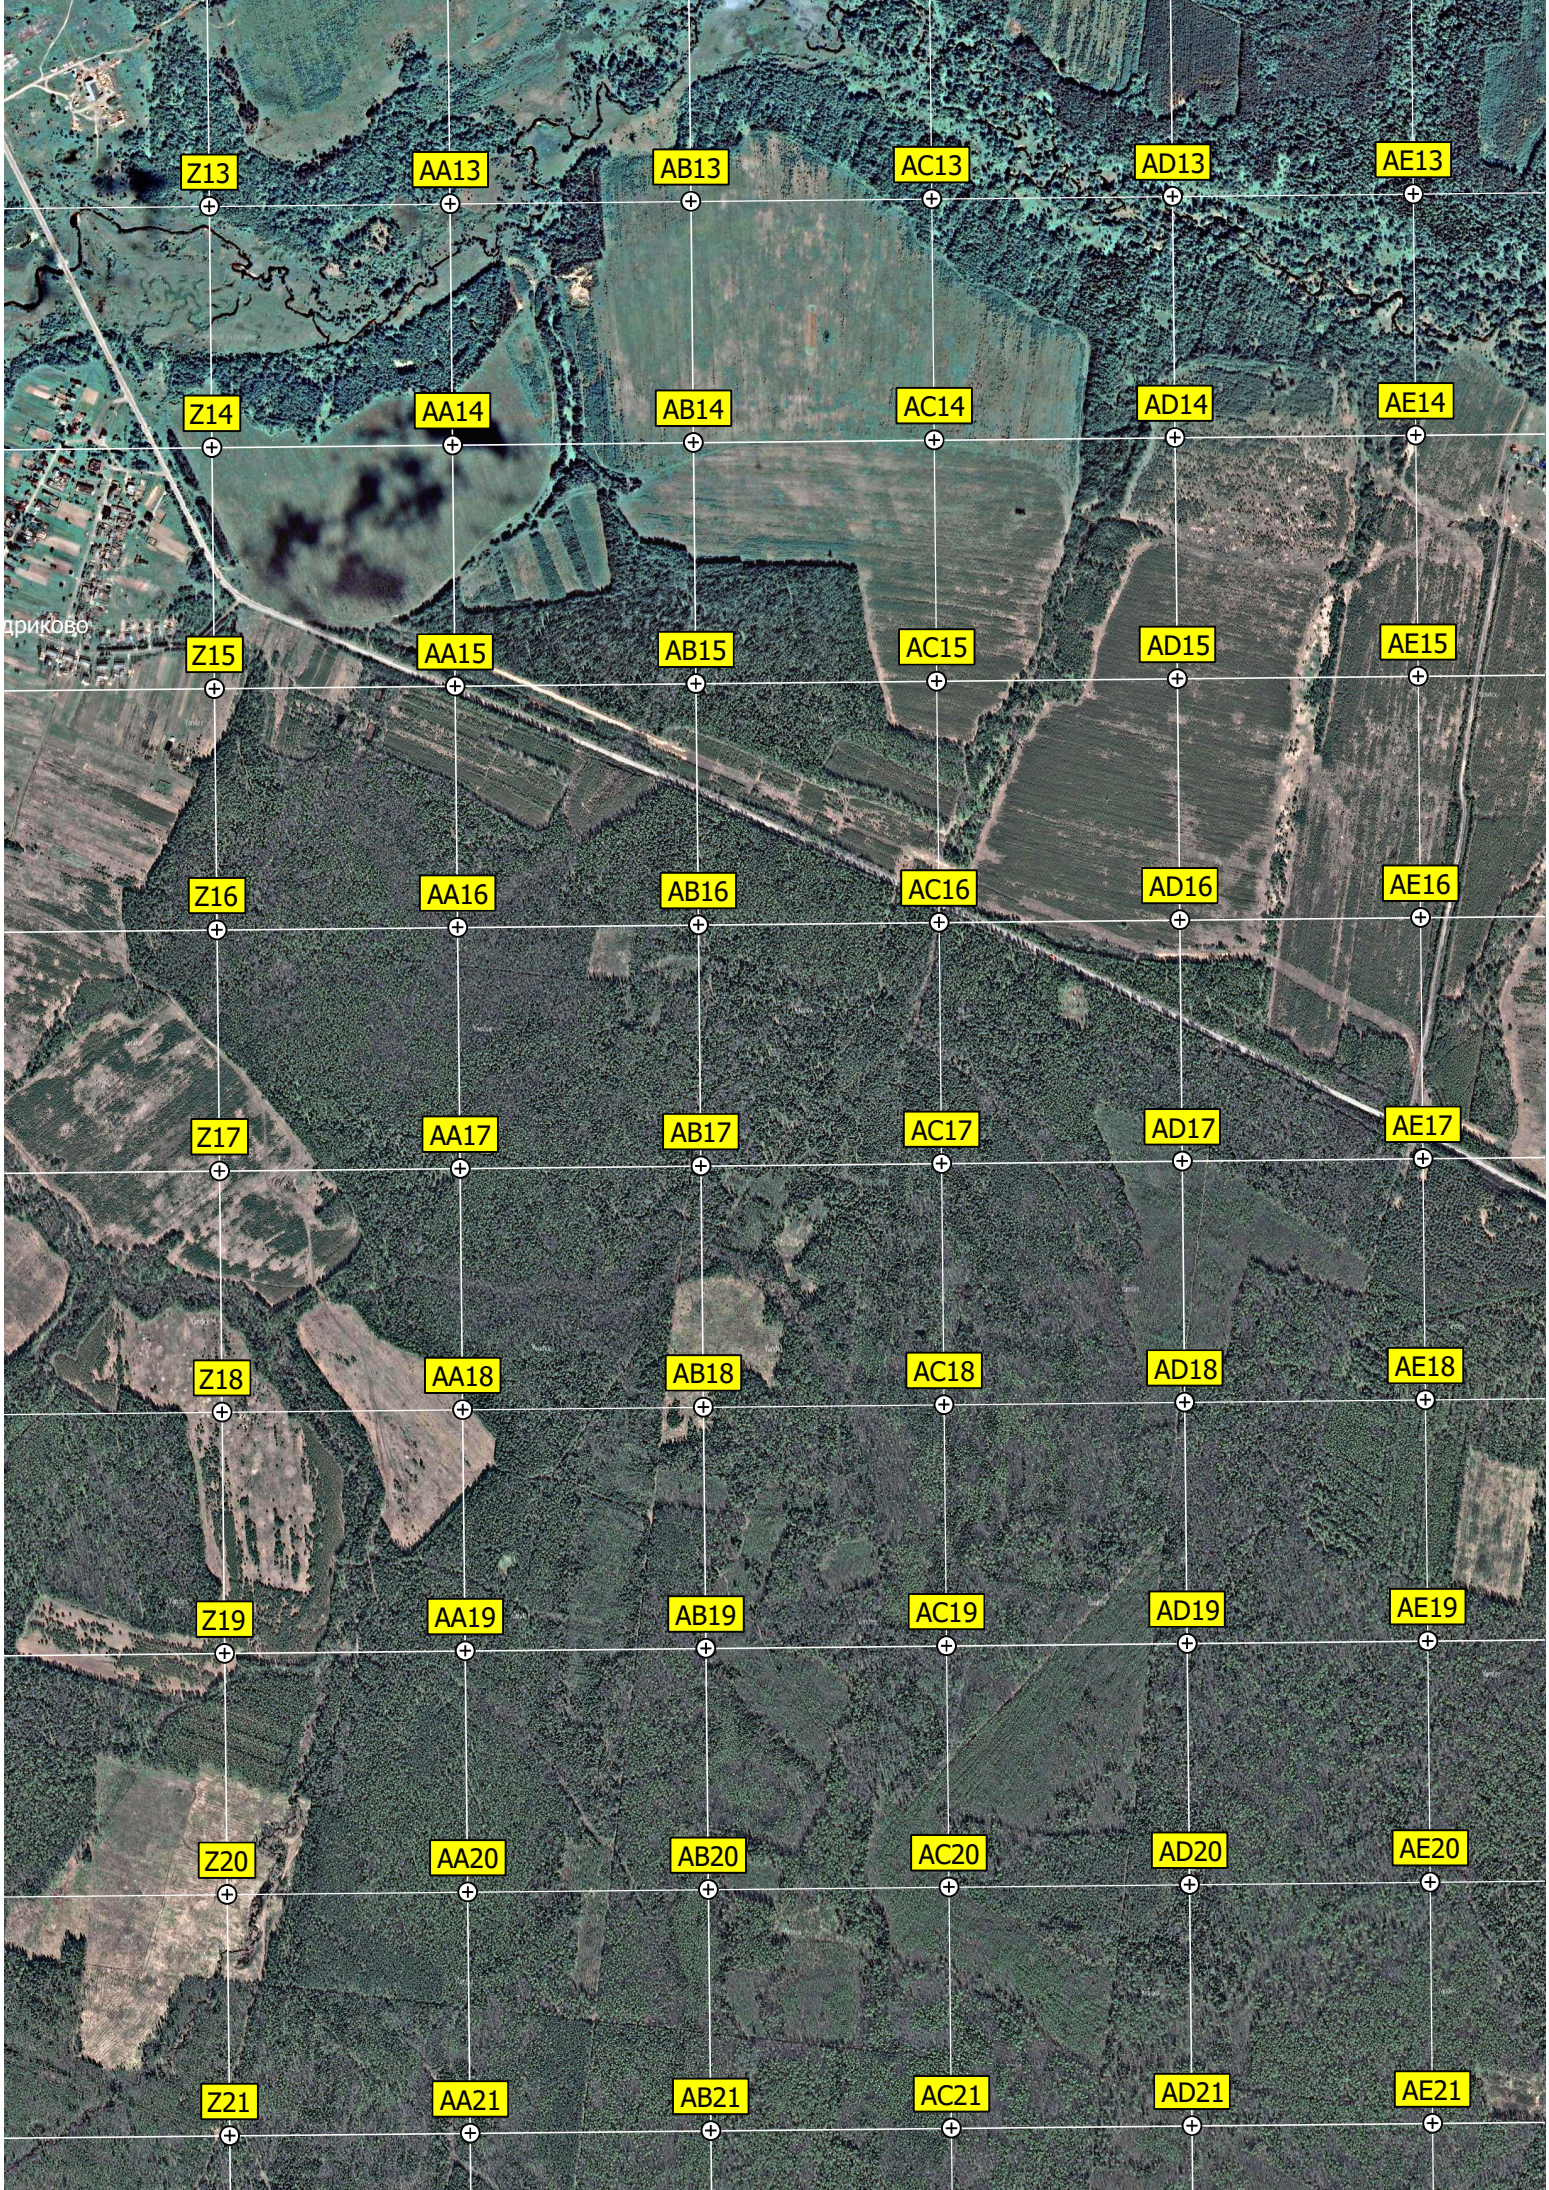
Z13 AA13 AB13 AC13 AD13 AE13
Z14 AA14 AB14 AC14 AD14 AE14
дриково
Z15 AA15 AB15 AC15 AD15 AE15
Z16 AA16 AB16 AC16 AD16 AE16
Z17 AA17 AB17 AC17 AD17 AE17
Z18 AA18 AB18 AC18 AD18 AE18
Z19 AA19 AB19 AC19 AD19 AE19
Z20 AA20 AB20 AC20 AD20 AE20
Z21 AA21 AB21 AC21 AD21 AE21